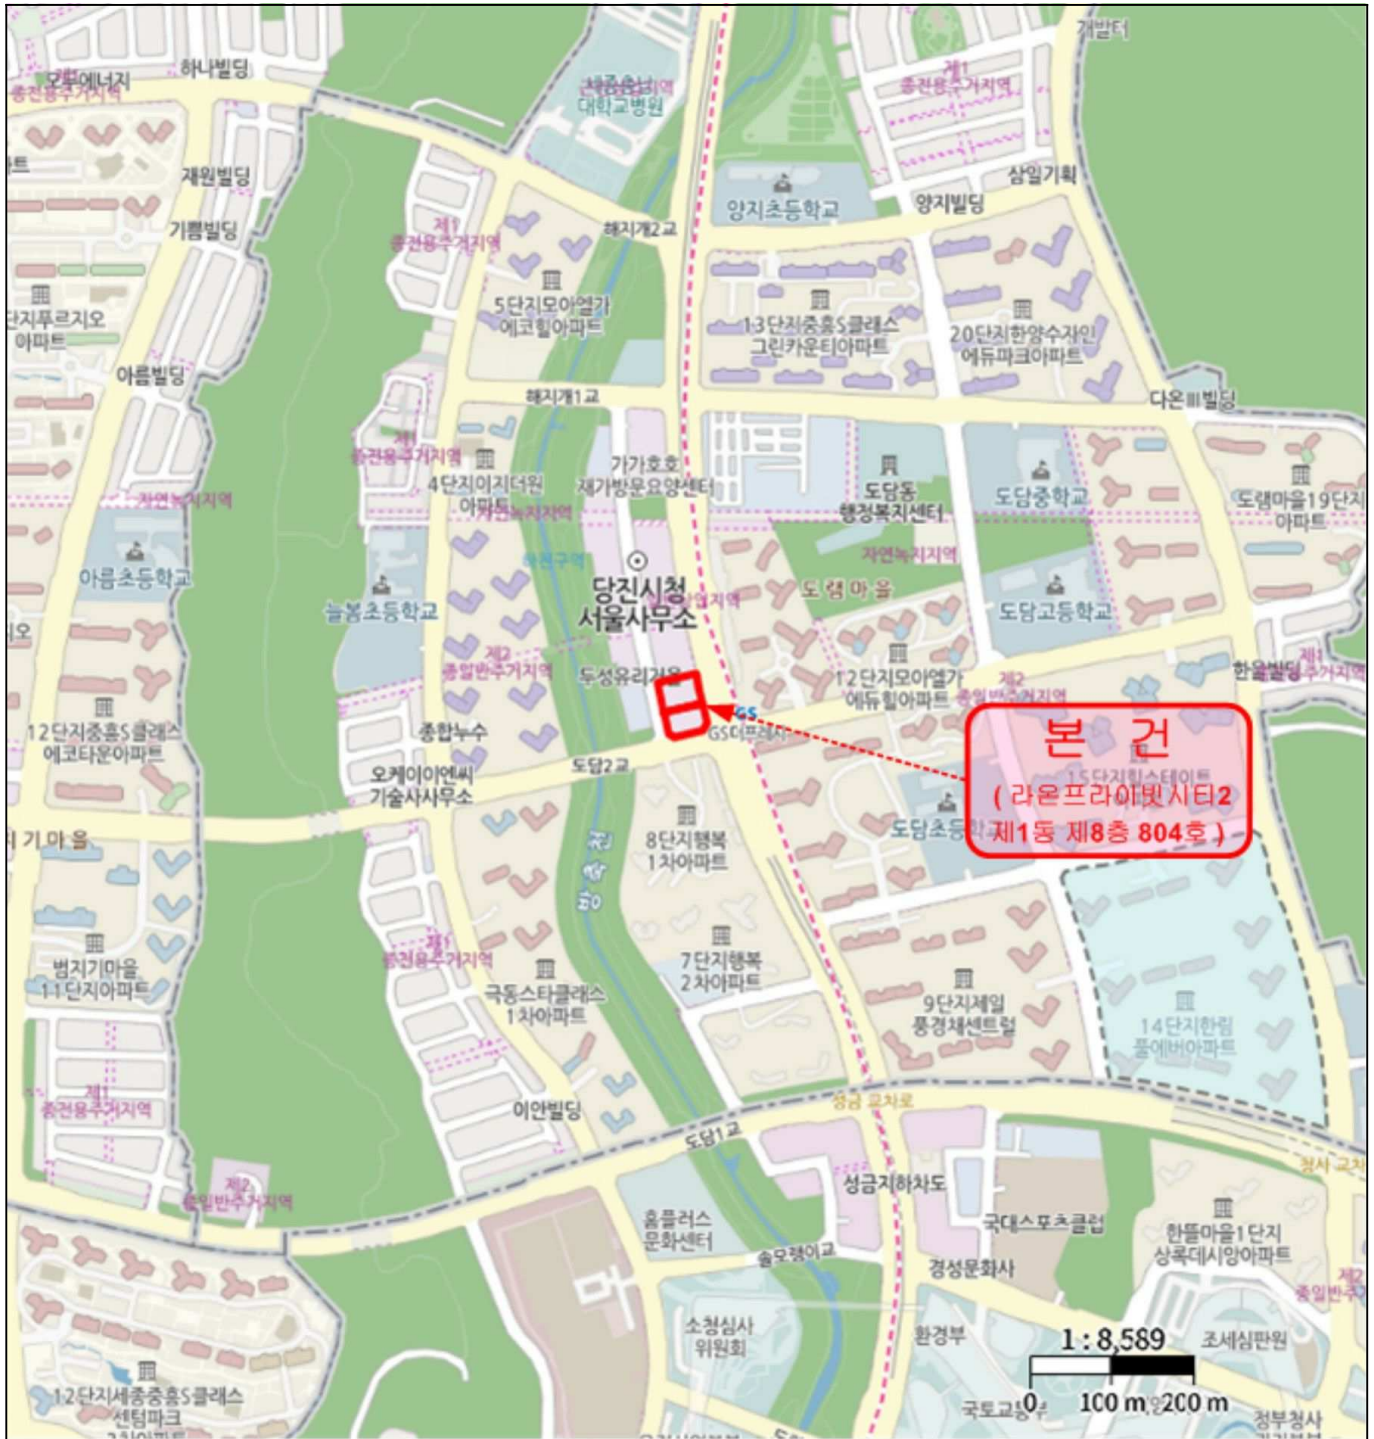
모아에너지
하나빌딩
종전용주거지역
세종충남대학교병원
제1종전용주거지역
개발터
재원빌딩
기쁨빌딩
제1종전용주거지역
해지개2교
양지초등학교
양지빌딩
삼일기획
5단지모아엘가에코힐아파트
단지푸르지오아파트
13단지중흥S클래스그린카운티아파트
20단지한양수자인에듀파크아파트
아름빌딩
해지개1교
다온Ⅲ빌딩
제1종전용주거지역
4단지이지더원아파트
가가호호재가방문요양센터
도담동행정복지센터
도담중학교
도램마을19단지아파트
자연녹지지역
자연녹지지역
하천구역
자연녹지지역
아름초등학교
늘봄초등학교
당진시청서울사무소
도램마을
도담고등학교
제2종일반주거지역
두성유리거울
12단지모아엘가에듀힐아파트
제2종일반주거지역
한울빌딩
제1종주거지역
GS
GS더프레시
12단지중흥S클래스에코타운아파트
종합누수
본 건
(라온프라이빗시티2 제1동 제8층 804호)
15단지힐스테이트
오케이이엔씨기술사사무소
도담2교
도담초등학교
기마을
8단지행복1차아파트
범지기마을11단지아파트
제1종전용주거지역
극동스타클래스1차아파트
7단지행복2차아파트
9단지제일풍경채센트럴
14단지한림풀에버아파트
제1종전용주거지역
이안빌딩
성금교차로
도담1교
청사교차로
제2종일반주거지역
성금지하차도
홈플러스문화센터
솔모랭이교
국대스포츠클럽
한뜰마을1단지상록데시앙아파트
경성문화사
제2종일반주거
소청심사위원회
환경부
1 : 8,589
조세심판원
12단지세종중흥S클래스센텀파크
국토교통부
0 100 m 200 m
정부청사